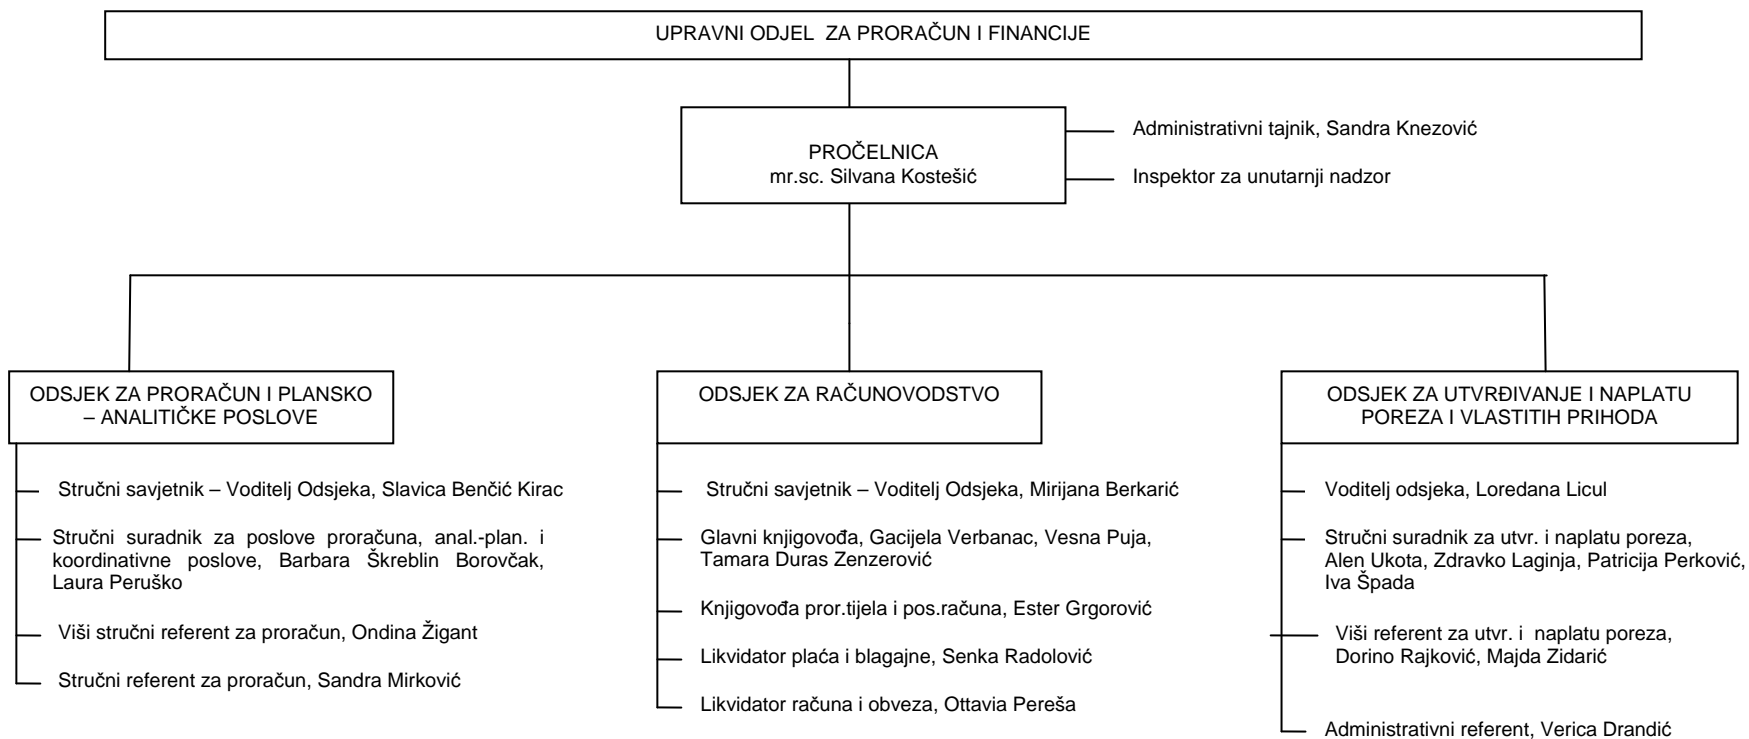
UPRAVNI ODJEL ZA PRORAČUN I FINANCIJE

PROČELNICA
mr.sc. Silvana Kostešić

Administrativni tajnik, Sandra Knezović

Inspektor za unutarnji nadzor

ODSJEK ZA PRORAČUN I PLANSKO – ANALITIČKE POSLOVE

Stručni savjetnik – Voditelj Odsjeka, Slavica Benčić Kirac

Stručni suradnik za poslove proračuna, anal.-plan. i koordinativne poslove, Barbara Škreblin Borovčak, Laura Peruško

Viši stručni referent za proračun, Ondina Žigant

Stručni referent za proračun, Sandra Mirković

ODSJEK ZA RAČUNOVODSTVO

Stručni savjetnik – Voditelj Odsjeka, Mirijana Berkarić

Glavni knjigovođa, Gacijela Verbanac, Vesna Puja, Tamara Duras Zenzerović

Knjigovođa pror.tijela i pos.računa, Ester Grgorović

Likvidator plaća i blagajne, Senka Radolović

Likvidator računa i obveza, Ottavia Pereša

ODSJEK ZA UTVRĐIVANJE I NAPLATU POREZA I VLASTITIH PRIHODA

Voditelj odsjeka, Loredana Licul

Stručni suradnik za utvr. i naplatu poreza, Alen Ukota, Zdravko Laginja, Patricija Perković, Iva Špada

Viši referent za utvr. i naplatu poreza, Dorino Rajković, Majda Zidarić

Administrativni referent, Verica Drandić